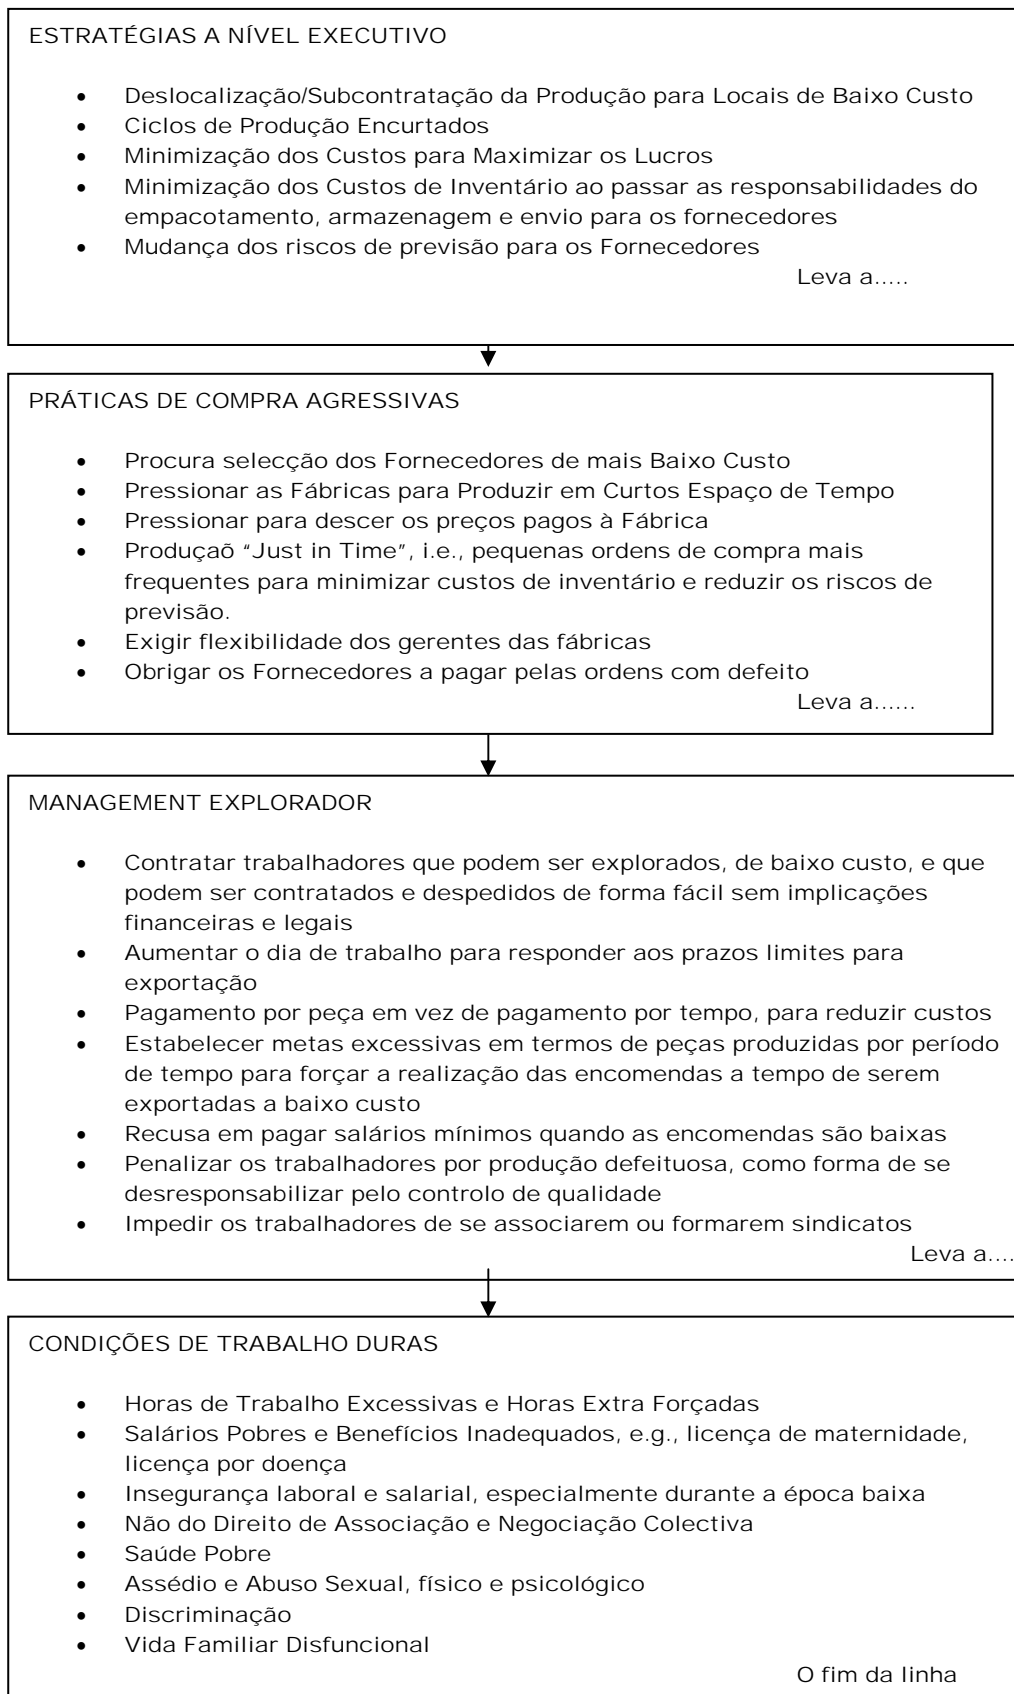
ESTRATÉGIAS A NÍVEL EXECUTIVO

- Deslocalização/Subcontratação da Produção para Locais de Baixo Custo
- Ciclos de Produção Encurtados
- Minimização dos Custos para Maximizar os Lucros
- Minimização dos Custos de Inventário ao passar as responsabilidades do empacotamento, armazenagem e envio para os fornecedores
- Mudança dos riscos de previsão para os Fornecedores

Leva a.....

PRÁTICAS DE COMPRA AGRESSIVAS

- Procura selecção dos Fornecedores de mais Baixo Custo
- Pressionar as Fábricas para Produzir em Curtos Espaço de Tempo
- Pressionar para descer os preços pagos à Fábrica
- Producaõ "Just in Time", i.e., pequenas ordens de compra mais frequentes para minimizar custos de inventário e reduzir os riscos de previsão.
- Exigir flexibilidade dos gerentes das fábricas
- Obrigar os Fornecedores a pagar pelas ordens com defeito

Leva a......

MANAGEMENT EXPLORADOR

- Contratar trabalhadores que podem ser explorados, de baixo custo, e que podem ser contratados e despedidos de forma fácil sem implicações financeiras e legais
- Aumentar o dia de trabalho para responder aos prazos limites para exportação
- Pagamento por peça em vez de pagamento por tempo, para reduzir custos
- Estabelecer metas excessivas em termos de peças produzidas por período de tempo para forçar a realização das encomendas a tempo de serem exportadas a baixo custo
- Recusa em pagar salários mínimos quando as encomendas são baixas
- Penalizar os trabalhadores por producão defeituosa, como forma de se desresponsabilizar pelo controlo de qualidade
- Impedir os trabalhadores de se associarem ou formarem sindicatos

Leva a....

CONDIÇÕES DE TRABALHO DURAS

- Horas de Trabalho Excessivas e Horas Extra Forçadas
- Salários Pobres e Benefícios Inadequados, e.g., licença de maternidade, licença por doença
- Insegurança laboral e salarial, especialmente durante a época baixa
- Não do Direito de Associação e Negociação Colectiva
- Saúde Pobre
- Assédio e Abuso Sexual, físico e psicológico
- Discriminação
- Vida Familiar Disfuncional

O fim da linha